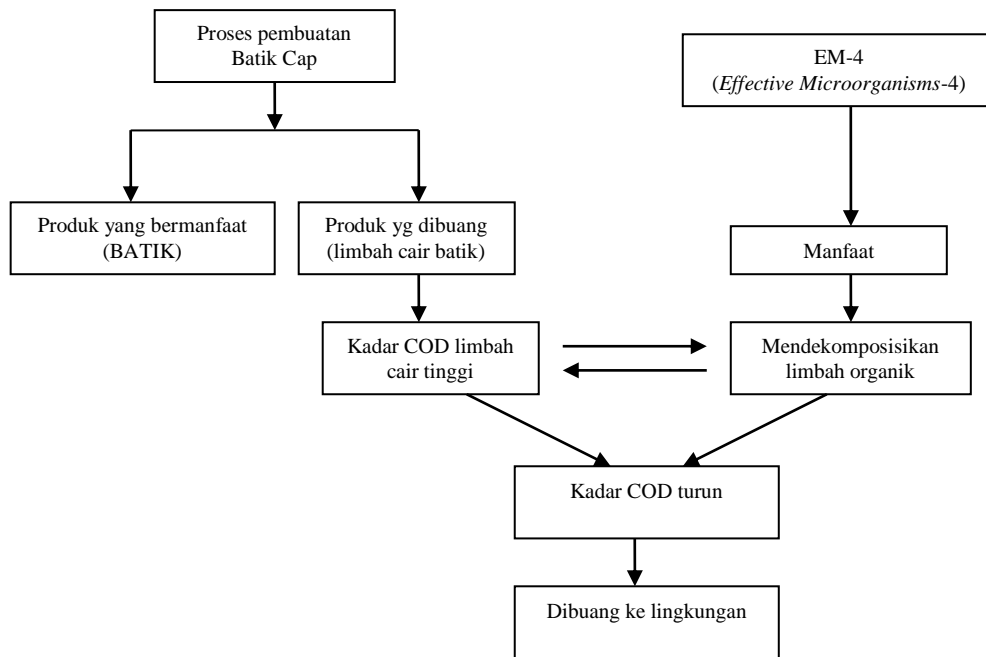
Proses pembuatan Batik Cap

EM-4 (*Effective Microorganisms*-4)

Produk yang bermanfaat (BATIK)

Produk yg dibuang (limbah cair batik)

Manfaat

Kadar COD limbah cair tinggi

Mendekomposisikan limbah organik

Kadar COD turun

Dibuang ke lingkungan